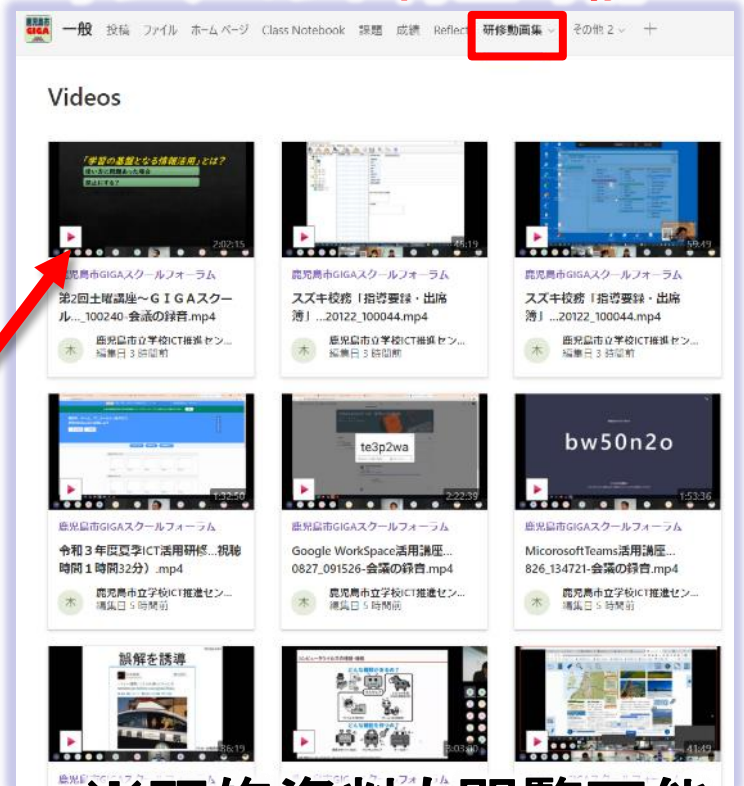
鹿児島市 GIGA 一般 投稿 ファイル ホームページ Class Notebook 課題 成績 Reflect 研修動画集 その他 2 +

Videos

「学習の基盤となる情報活用」とは？

2:02:15

鹿児島市GIGAスクールフォーラム

第2回土曜講座～GIGAスクール..._100240-会議の録音.mp4

木 鹿児島市立学校ICT推進セン... 編集日 3 時間前

44:19

鹿児島市GIGAスクールフォーラム

スズキ校務「指導要録・出席簿」...20122_100044.mp4

木 鹿児島市立学校ICT推進セン... 編集日 3 時間前

59:49

鹿児島市GIGAスクールフォーラム

スズキ校務「指導要録・出席簿」...20122_100044.mp4

木 鹿児島市立学校ICT推進セン... 編集日 3 時間前

1:32:50

鹿児島市GIGAスクールフォーラム

令和３年度夏季ICT活用研修...視聴時間１時間32分）.mp4

木 鹿児島市立学校ICT推進セン... 編集日 5 時間前

te3p2wa

2:22:39

鹿児島市GIGAスクールフォーラム

Google WorkSpace活用講座...0827_091526-会議の録音.mp4

木 鹿児島市立学校ICT推進セン... 編集日 5 時間前

bw50n2o

1:53:36

鹿児島市GIGAスクールフォーラム

MicorosoftTeams活用講座...826_134721-会議の録音.mp4

木 鹿児島市立学校ICT推進セン... 編集日 5 時間前

誤解を誘導

56:19

3:03:07

41:49

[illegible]